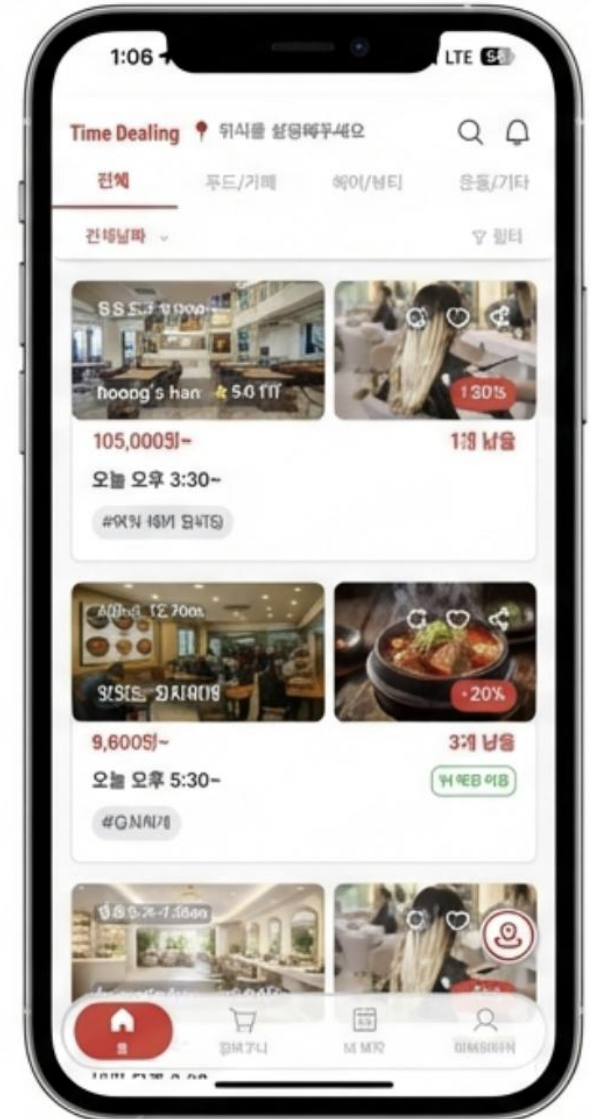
1:06

LTE

Time Dealing 위치를 설정해주세요

전체

푸드/카페

헤어/뷰티

운동/기타

전체보기

필터

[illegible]

hoong's han 5.0

130%

105,000원~

1개 남음

오늘 오후 3:30~

#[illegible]

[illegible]

-20%

9,600원~

3개 남음

오늘 오후 5:30~

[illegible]

#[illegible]

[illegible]

홈

장바구니

예약

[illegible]